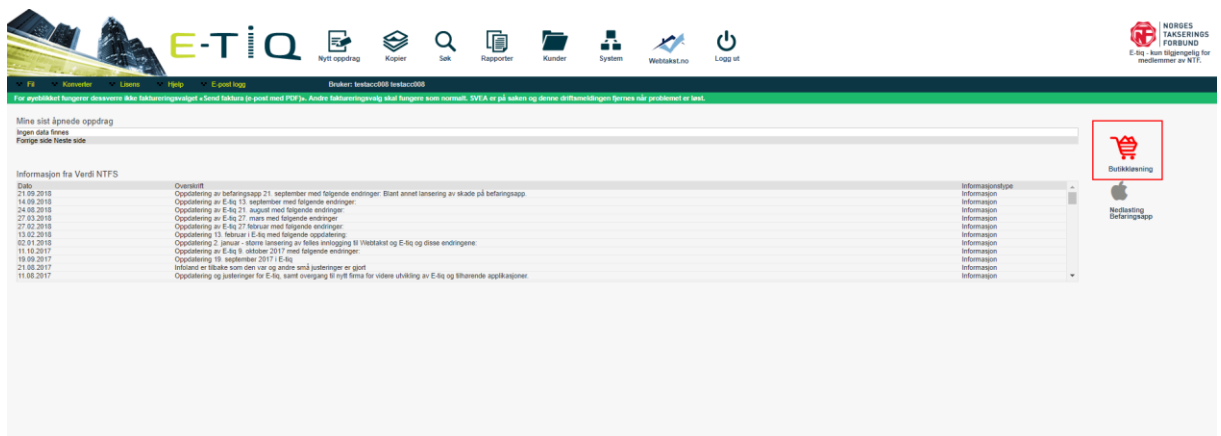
E-TIQ

Nytt oppdrag Kopier Søk Rapporter Kunder System Webtakst.no Logg ut

NORGES TAKSERINGS FORBUND
E-tiq - kun tilgjengelig for medlemmer av NTF.

Fil Konverter Lisens Hjelp E-post logg Bruker: testacc008 testacc008

For øyeblikket fungerer dessverre ikke faktureringsvalget «Send faktura (e-post med PDF)». Andre faktureringsvalg skal fungere som normalt. SVEA er på saken og denne driftsmeldingen fjernes når problemet er løst.

Mine sist åpnede oppdrag

Ingen data finnes
Forrige side Neste side

Butikkløsning

Nedlasting Befaringsapp

Informasjon fra Verdi NTFS

| Dato | Overskrift | Informasjonstype |
|---|---|---|
| 21.09.2018 | Oppdatering av befaringsapp 21. september med følgende endringer: Blant annet lansering av skade på befaringsapp. | Informasjon |
| 14.09.2018 | Oppdatering av E-tiq 13. september med følgende endringer: | Informasjon |
| 24.08.2018 | Oppdatering av E-tiq 21. august med følgende endringer: | Informasjon |
| 27.03.2018 | Oppdatering av E-tiq 27. mars med følgende endringer | Informasjon |
| 27.02.2018 | Oppdatering av E-tiq 27.februar med følgende endringer: | Informasjon |
| 13.02.2018 | Oppdatering 13. februar i E-tiq med følgende oppdatering: | Informasjon |
| 02.01.2018 | Oppdatering 2. januar - større lansering av felles innlogging til Webtakst og E-tiq og disse endringene: | Informasjon |
| 11.10.2017 | Oppdatering av E-tiq 9. oktober 2017 med følgende endringer: | Informasjon |
| 19.09.2017 | Oppdatering 19. september 2017 i E-tiq | Informasjon |
| 21.08.2017 | Infoland er tilbake som den var og andre små justeringer er gjort | Informasjon |
| 11.08.2017 | Oppdatering og justeringer for E-tiq, samt overgang til nytt firma for videre utvikling av E-tiq og tilhørende applikasjoner. | Informasjon |